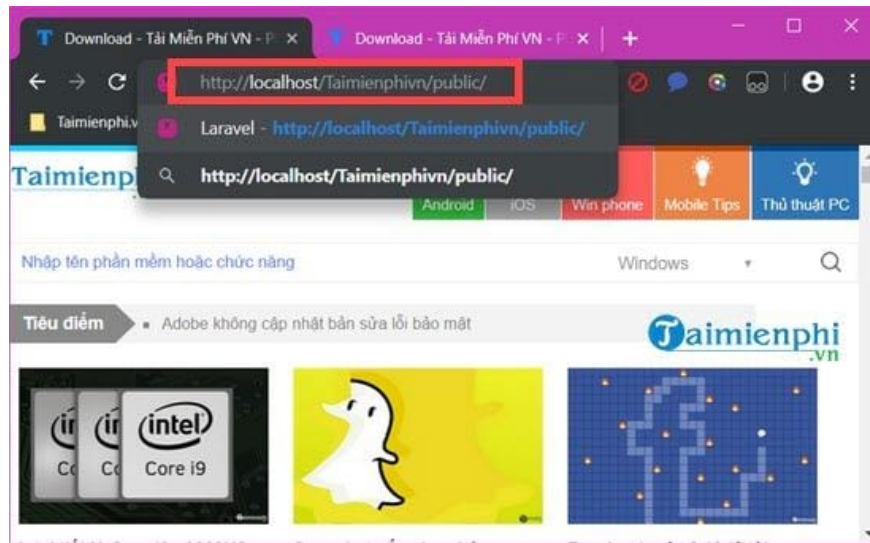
Download - Tải Miễn Phí VN - P ×
Download - Tải Miễn Phí VN - P ×
+

http://localhost/Taimienphivn/public/
Laravel - http://localhost/Taimienphivn/public/
http://localhost/Taimienphivn/public/

Taimienphi.v

Taimienpl
Android iOS Win phone Mobile Tips Thủ thuật PC

Nhập tên phần mềm hoặc chức năng
Windows

Tiêu điểm
Adobe không cập nhật bản sửa lỗi bảo mật

Taimienphi .vn

intel
Core i9